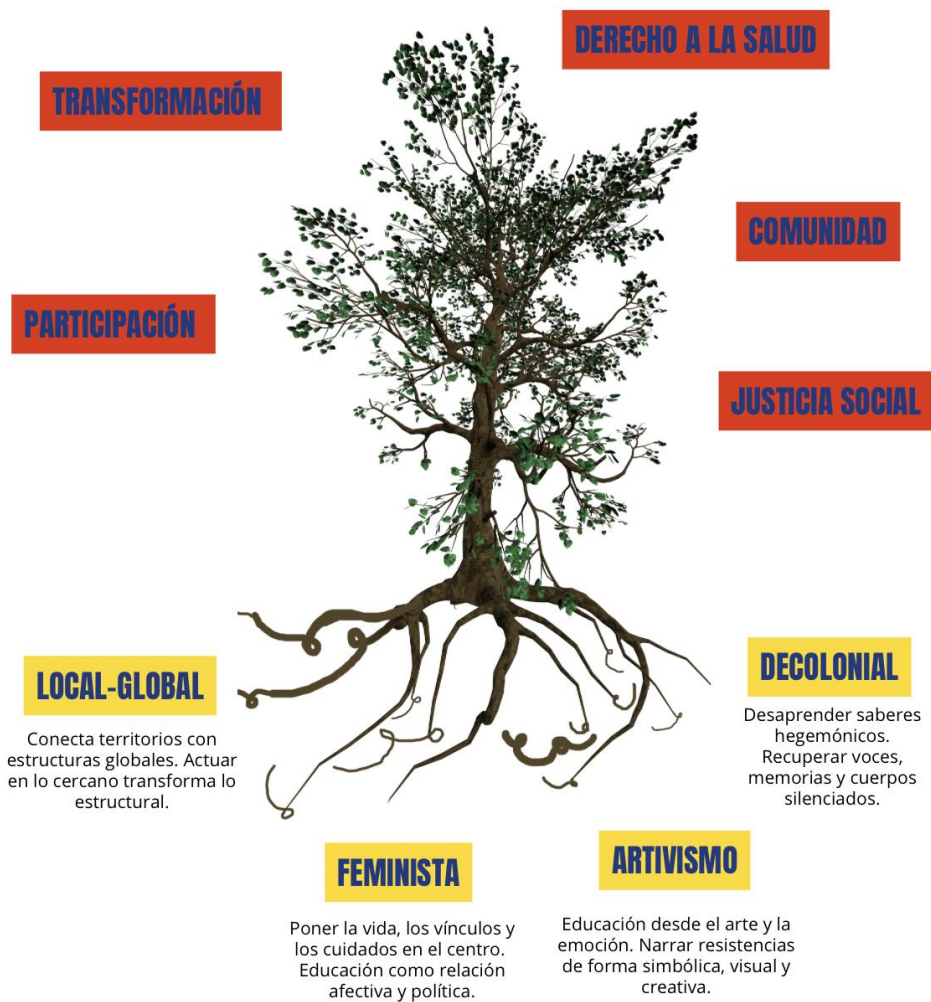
DERECHO A LA SALUD

TRANSFORMACIÓN

COMUNIDAD

PARTICIPACIÓN

JUSTICIA SOCIAL

LOCAL-GLOBAL

Conecta territorios con estructuras globales. Actuar en lo cercano transforma lo estructural.

DECOLONIAL

Desaprender saberes hegemónicos. Recuperar voces, memorias y cuerpos silenciados.

FEMINISTA

Poner la vida, los vínculos y los cuidados en el centro. Educación como relación afectiva y política.

ARTIVISMO

Educación desde el arte y la emoción. Narrar resistencias de forma simbólica, visual y creativa.